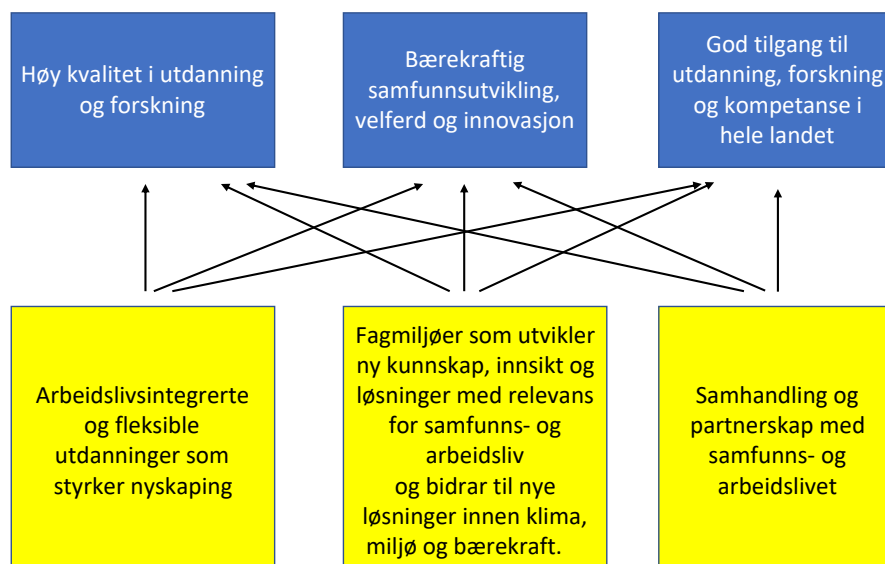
Høy kvalitet i utdanning og forskning

Bærekraftig samfunnsutvikling, velferd og innovasjon

God tilgang til utdanning, forskning og kompetanse i hele landet

Arbeidslivsintegrerte og fleksible utdanninger som styrker nyskaping

Fagmiljøer som utvikler ny kunnskap, innsikt og løsninger med relevans for samfunns- og arbeidsliv og bidrar til nye løsninger innen klima, miljø og bærekraft.

Samhandling og partnerskap med samfunns- og arbeidslivet